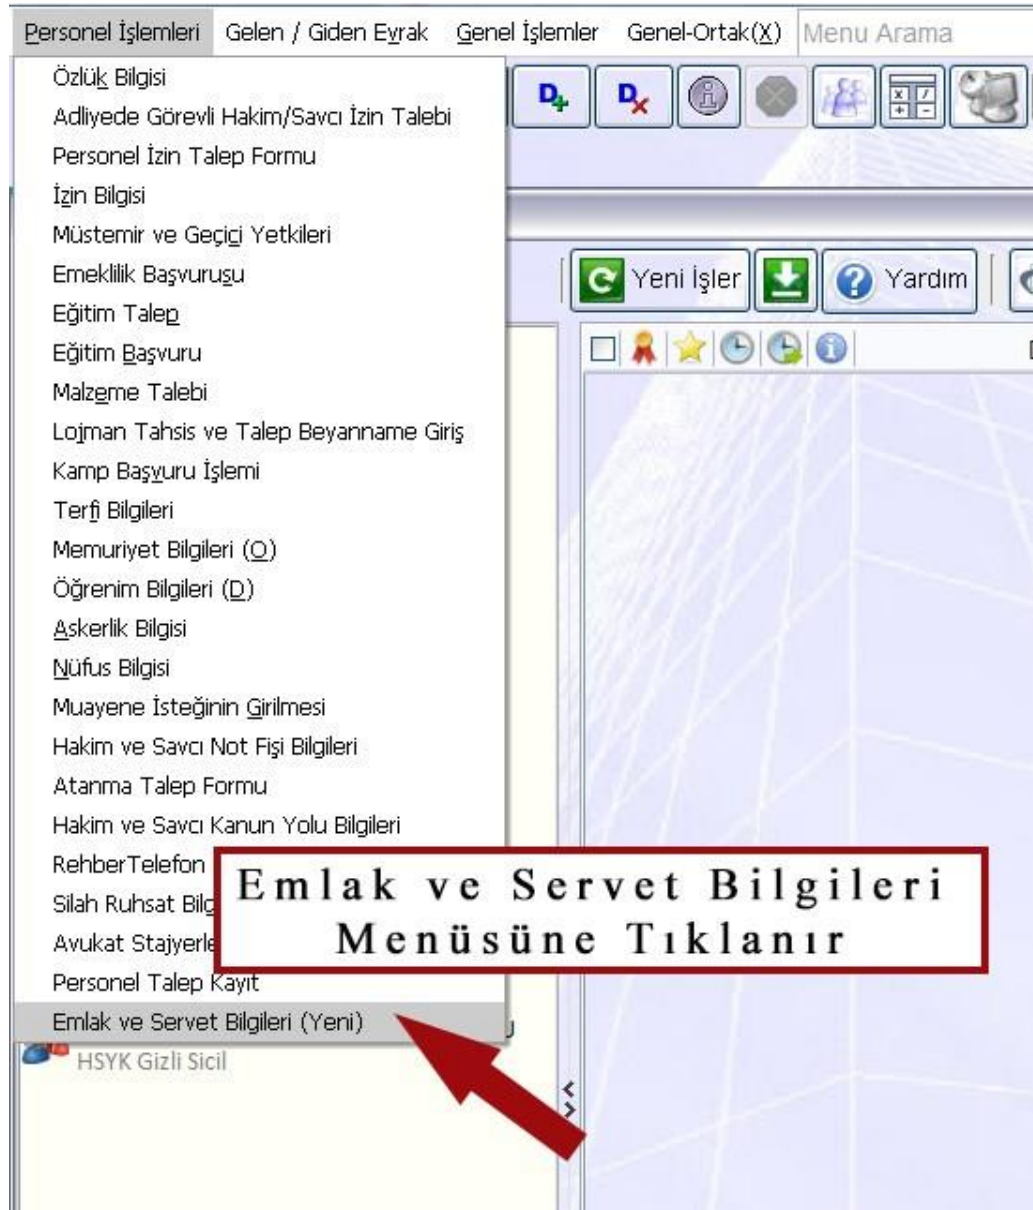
Personel İşlemleri Gelen / Giden Evrak Genel İşlemler Genel-Ortak(X) Menu Arama

Özlük Bilgisi
Adliyede Görevli Hakim/Savcı İzin Talebi
Personel İzin Talep Formu
İzin Bilgisi
Müstemir ve Geçici Yetkileri
Emeklilik Başvurusu
Eğitim Talep
Eğitim Başvuru
Malzeme Talebi
Lojman Tahsis ve Talep Beyanname Giriş
Kamp Başvuru İşlemi
Terfi Bilgileri
Memuriyet Bilgileri (O)
Öğrenim Bilgileri (D)
Askerlik Bilgisi
Nüfus Bilgisi
Muayene İsteğinin Girilmesi
Hakim ve Savcı Not Fişi Bilgileri
Atanma Talep Formu
Hakim ve Savcı Kanun Yolu Bilgileri
RehberTelefon
Silah Ruhsat Bilg
Avukat Stajyerle
Personel Talep Kayıt
Emlak ve Servet Bilgileri (Yeni)

Yeni İşler Yardım

HSYK Gizli Sicil

Emlak ve Servet Bilgileri Menüsüne Tıklanır